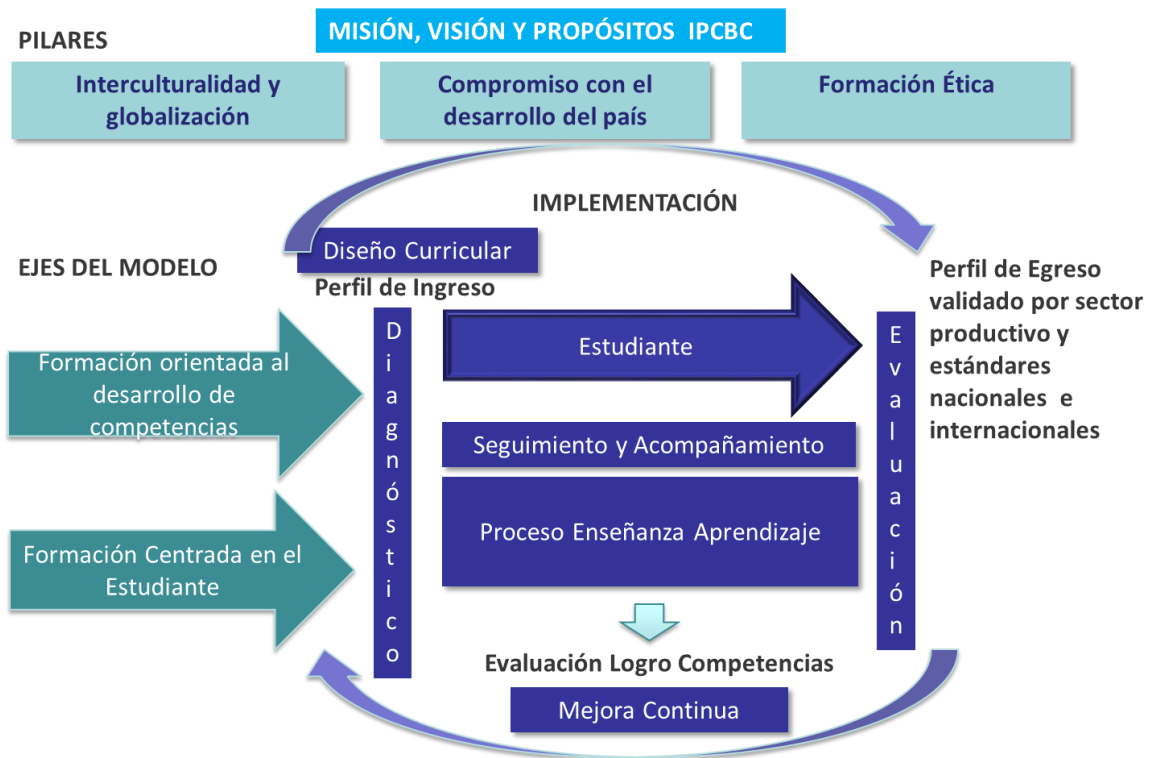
MISIÓN, VISIÓN Y PROPÓSITOS IPCBC

PILARES

Interculturalidad y globalización

Compromiso con el desarrollo del país

Formación Ética

IMPLEMENTACIÓN

Diseño Curricular

EJES DEL MODELO

Perfil de Ingreso

Perfil de Egreso validado por sector productivo y estándares nacionales e internacionales

Formación orientada al desarrollo de competencias

D i a g n ó s t i c o

Estudiante

E v a l u a c i ó n

Seguimiento y Acompañamiento

Formación Centrada en el Estudiante

Proceso Enseñanza Aprendizaje

Evaluación Logro Competencias

Mejora Continua